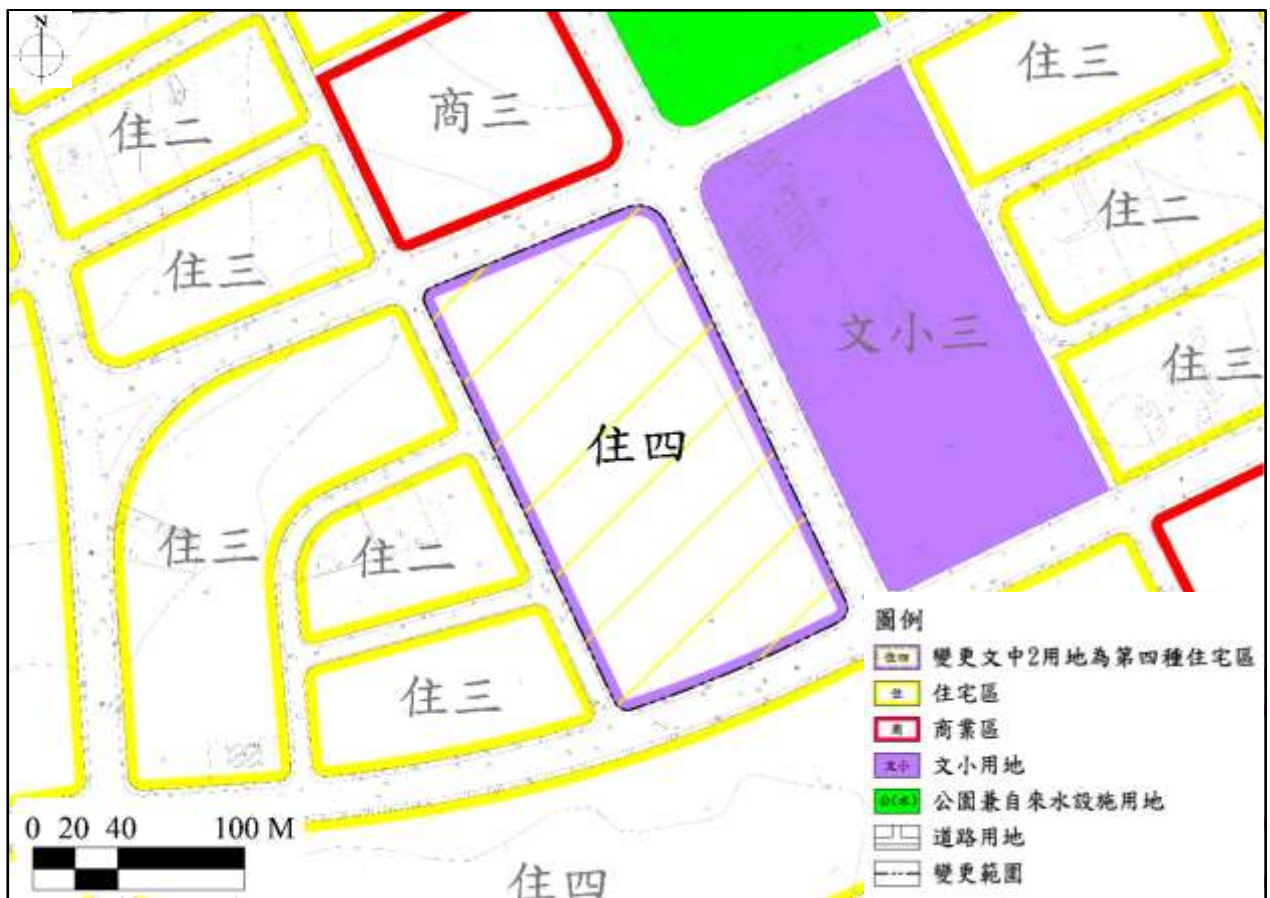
N

住二

商三

住三

住二

住三

住四

文小三

住三

住三

住二

住三

住四

圖例
住四 變更文中2用地為第四種住宅區
住 住宅區
商 商業區
文小 文小用地
公(水) 公園兼自來水設施用地
道路用地
變更範圍

0 20 40 100 M